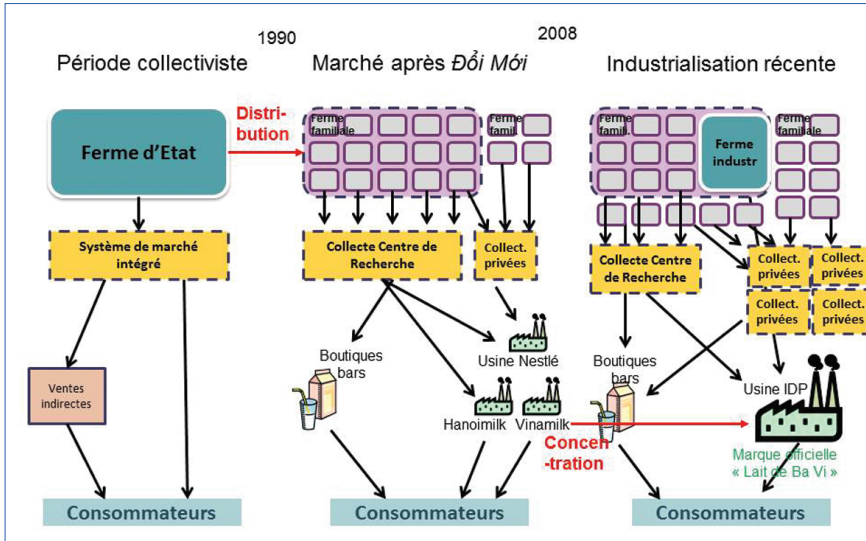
1990

2008

Période collectiviste

Marché après *Đổi Mới*

Industrialisation récente

Ferme d'Etat

Distribution

Ferme familiale

Ferme famil.

Système de marché intégré

Collecte Centre de Recherche

Collect. privées

Ventes indirectes

Boutiques bars

Usine Nestlé

Hanoimilk

Vinamilk

Consommateurs

Consommateurs

Ferme famil.

Ferme industr

Ferme familiale

Collecte Centre de Recherche

Collect. privées

Collect. privées

Collect. privées

Collect. privées

Boutiques bars

Usine IDP

Concen-tration

Marque officielle « Lait de Ba Vi »

Consommateurs